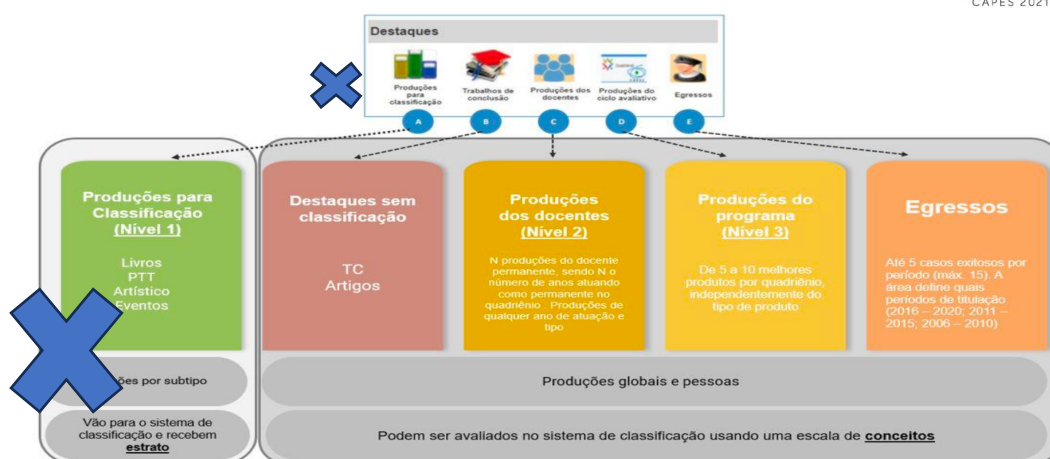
CAPES 2021

Destaques

Produções para classificação

Trabalhos de conclusão

Produções dos docentes

Produções do ciclo avaliativo

Egressos

A

B

C

D

E

Produções para Classificação (Nível 1)

Livros
PTT
Artístico
Eventos

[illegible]ões por subtipo

Vão para o sistema de classificação e recebem estrato

Destaques sem classificação

TC
Artigos

Produções dos docentes (Nível 2)

N produções do docente permanente, sendo N o número de anos atuando como permanente no quadriênio . Produções de qualquer ano de atuação e tipo

Produções do programa (Nível 3)

De 5 a 10 melhores produtos por quadriênio, independentemente do tipo de produto

Egressos

Até 5 casos exitosos por período (máx. 15). A área define quais períodos de titulação (2016 – 2020; 2011 – 2015; 2006 – 2010)

Produções globais e pessoas

Podem ser avaliados no sistema de classificação usando uma escala de conceitos